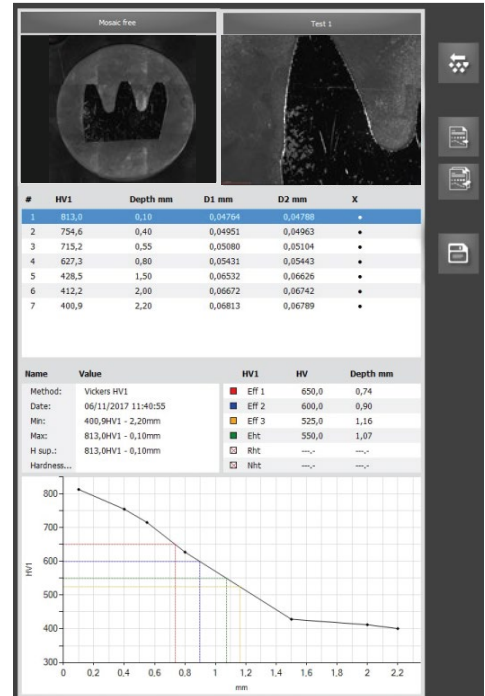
Mosaic free

Test 1

| # | HV1 | Depth mm | D1 mm | D2 mm | X |
|---|---|---|---|---|---|
| 1 | 813,0 | 0,10 | 0,04764 | 0,04788 | • |
| 2 | 754,6 | 0,40 | 0,04951 | 0,04963 | • |
| 3 | 715,2 | 0,55 | 0,05080 | 0,05104 | • |
| 4 | 627,3 | 0,80 | 0,05431 | 0,05443 | • |
| 5 | 428,5 | 1,50 | 0,06532 | 0,06626 | • |
| 6 | 412,2 | 2,00 | 0,06672 | 0,06742 | • |
| 7 | 400,9 | 2,20 | 0,06813 | 0,06789 | • |

| Name | Value |
|---|---|
| Method: | Vickers HV1 |
| Date: | 06/11/2017 11:40:55 |
| Min: | 400,9HV1 - 2,20mm |
| Max: | 813,0HV1 - 0,10mm |
| H sup.: | 813,0HV1 - 0,10mm |
| Hardness... | |

| HV1 | HV | Depth mm |
|---|---|---|
| Eff 1 | 650,0 | 0,74 |
| Eff 2 | 600,0 | 0,90 |
| Eff 3 | 525,0 | 1,16 |
| Eht | 550,0 | 1,07 |
| Rht | ---,- | ---,- |
| Nht | ---,- | ---,- |

800
700
600
500
400
300
HV1
0 0,2 0,4 0,6 0,8 1 1,2 1,4 1,6 1,8 2 2,2
mm